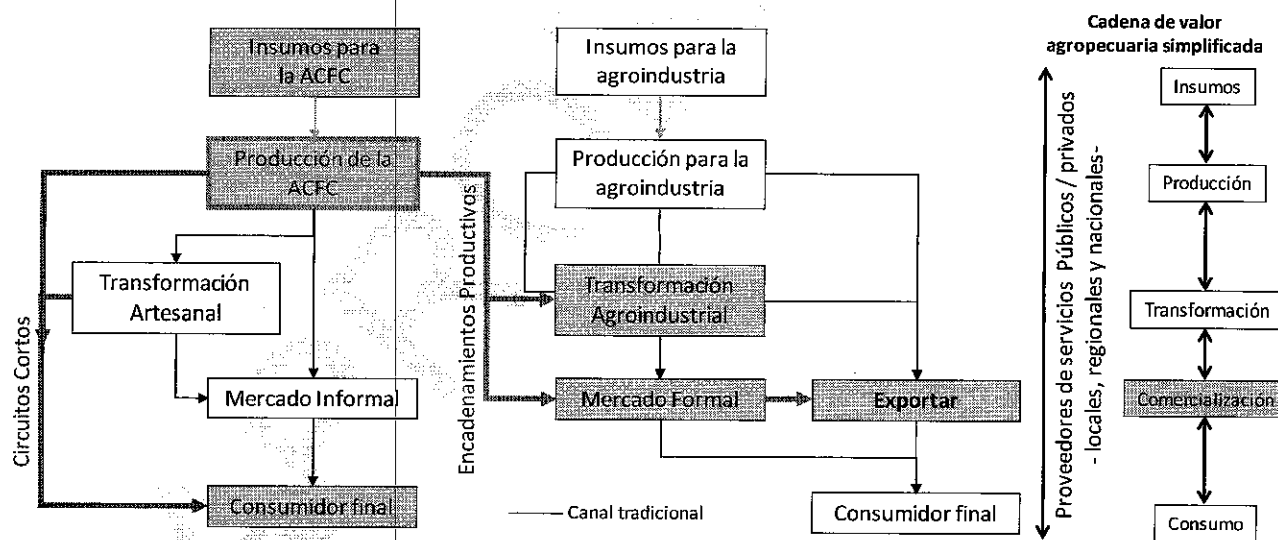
Insumos para la ACFC

Producción de la ACFC

Transformación Artesanal

Mercado Informal

Consumidor final

Circuitos Cortos

Encadenamientos Productivos

Insumos para la agroindustria

Producción para la agroindustria

Transformación Agroindustrial

Mercado Formal

Exportar

Consumidor final

Canal tradicional

Proveedores de servicios Públicos / privados - locales, regionales y nacionales-

Cadena de valor agropecuaria simplificada

Insumos

Producción

Transformación

Comercialización

Consumo